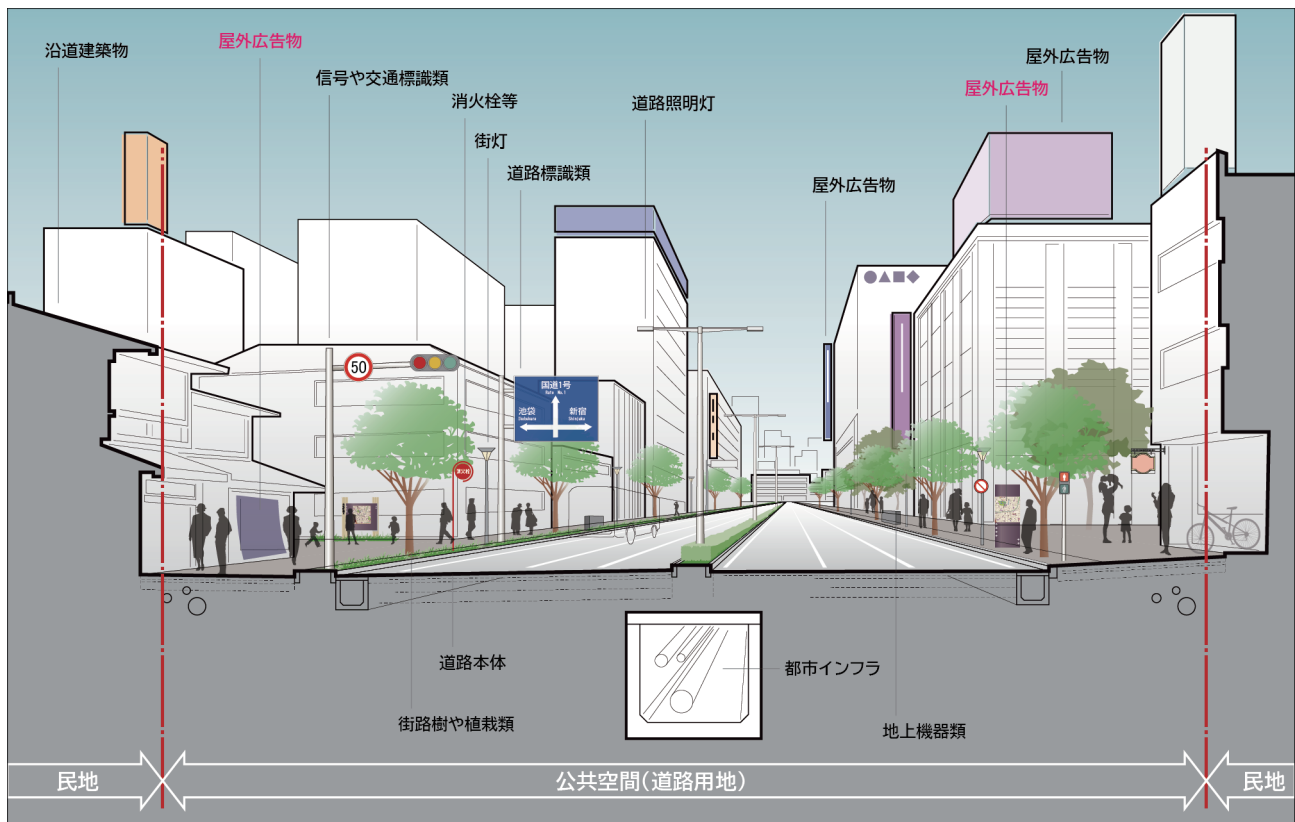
沿道建築物

屋外広告物

信号や交通標識類

消火栓等

街灯

道路標識類

道路照明灯

屋外広告物

屋外広告物

屋外広告物

50

国道1号
Route No.1
池袋
Ikebukuro
新宿
Shinjuku

道路本体

都市インフラ

街路樹や植栽類

地上機器類

民地

公共空間(道路用地)

民地